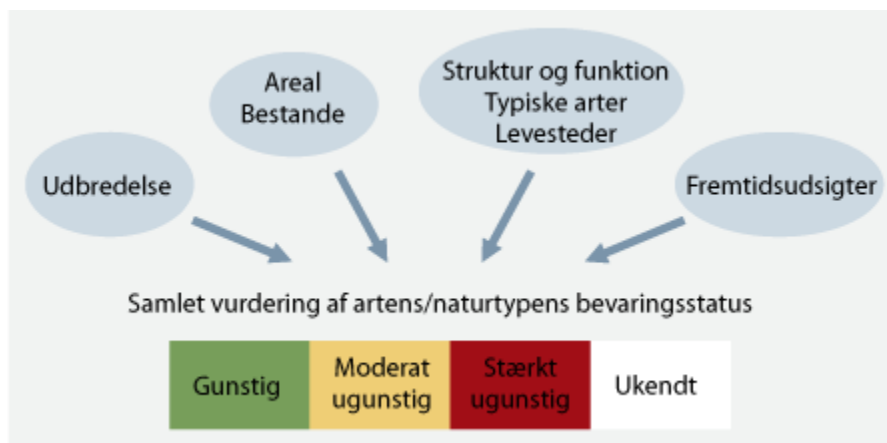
Udbredelse

Areal
Bestande

Struktur og funktion
Typiske arter
Levesteder

Fremtidsudsigter

Samlet vurdering af artens/naturtypens bevaringsstatus

| Gunstig | Moderat ugunstig | Stærkt ugunstig | Ukendt |
|---|---|---|---|